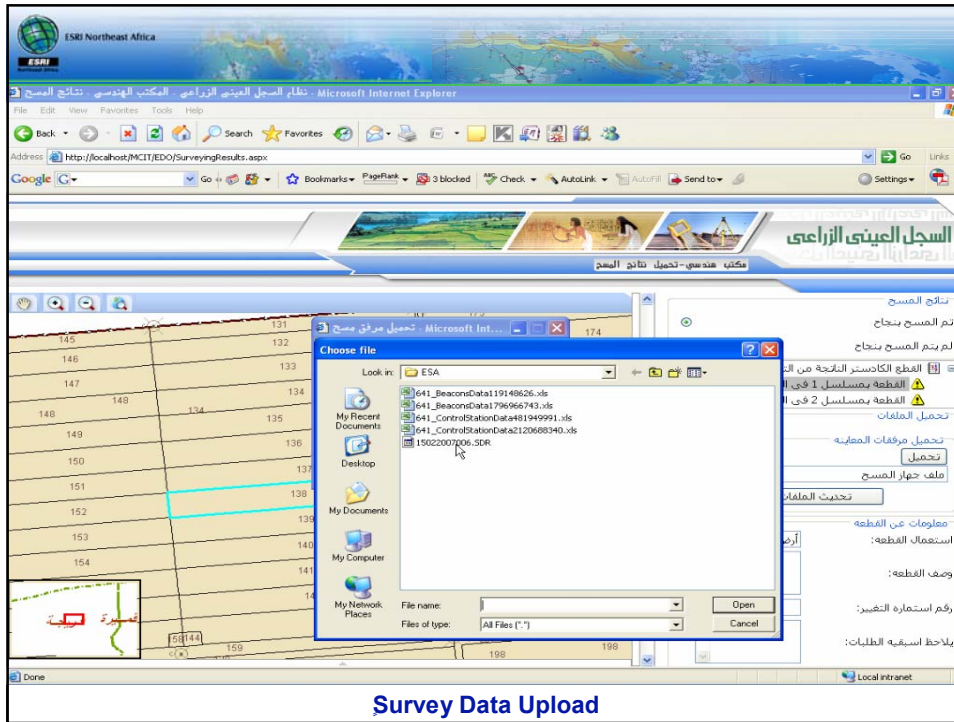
ESRI Northeast Africa

نظام السجل العينى الزراعى - المكتب الهندسى - نتائج المسح - Microsoft Internet Explorer

File Edit View Favorites Tools Help

Back Search Favorites

Address http://localhost/MCIT/EDO/SurveyingResults.aspx Go Links

Google Go Bookmarks PageRank 3 blocked Check AutoLink AutoFill Send to Settings

السجل العينى الزراعى

مكتب هندسى- تحميل نتائج المسح

تحميل مرفق مسح - Microsoft Int...

Choose file

Look in: ESA

641_BeaconsData119148626.xls
641_BeaconsData1796966743.xls
641_ControlStationData481949991.xls
641_ControlStationData2120688340.xls
15022007006.SDR

My Recent Documents
Desktop
My Documents
My Computer
My Network Places

File name:
Files of type: All Files (*.*)

Open
Cancel

نتائج المسح
تم المسح بنجاح
لم يتم المسح بنجاح
القطع الكادستر الناتجة من ال
القطعة بمسلسل 1 فى ال
القطعة بمسلسل 2 فى ال
تحميل الملفات
تحميل مرفقات المعاينة
تحميل
ملف جهاز المسح
تحديث الملفات
معلومات عن القطعة
استعمال القطعة:
وصف القطعة:
رقم استمارة التغيير:
ملاحظ اسبقيه الطلبات:

145 146 147 148 148 149 150 151 152 153 154
131 132 133 134 134 135 136 137 138 139 140 141
174
144 159 198 198

Done
Local intranet

Survey Data Upload